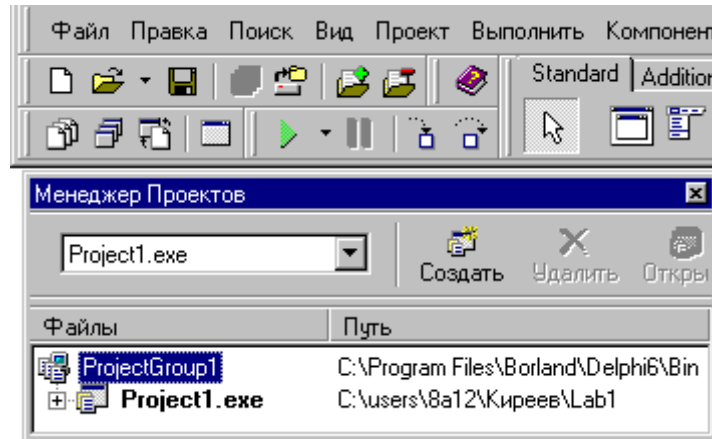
Файл Правка Поиск Вид Проект Выполнить Компонент

Standard | Additio

Менеджер Проектов

Project1.exe

Создать Удалить Откры

| Файлы | Путь |
|---|---|
| ProjectGroup1 | C:\Program Files\Borland\Delphi6\Bin |
| Project1.exe | C:\users\8a12\Киреев\Lab1 |